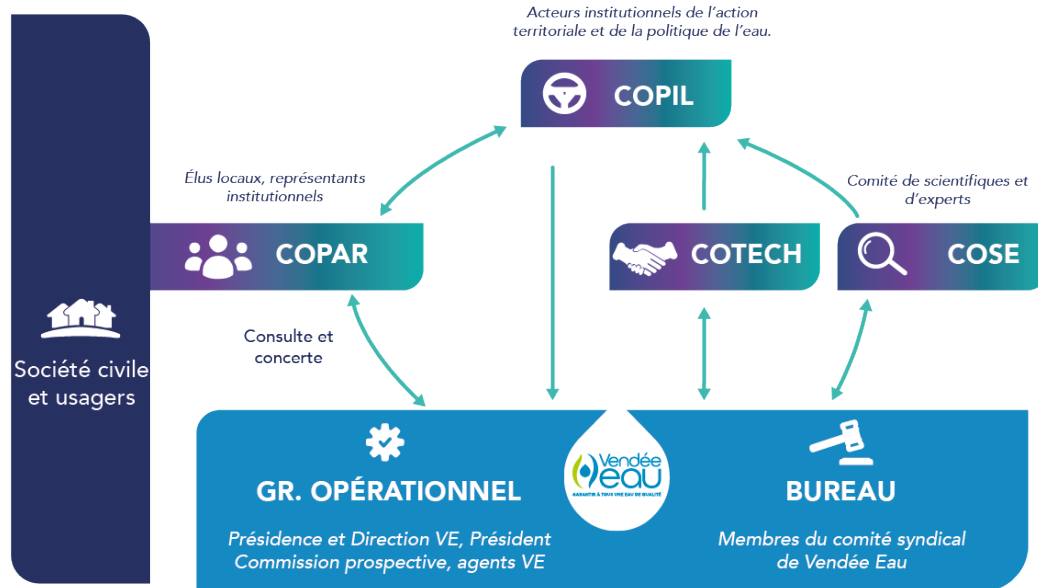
Acteurs institutionnels de l'action territoriale et de la politique de l'eau.

COPIL

Élus locaux, représentants institutionnels

Comité de scientifiques et d'experts

COPAR

COTECH

COSE

Société civile et usagers

Consulte et concerte

Vendée eau
GARANTIR À TOUS UNE EAU DE QUALITÉ

GR. OPÉRATIONNEL

Présidence et Direction VE, Président Commission prospective, agents VE

BUREAU

Membres du comité syndical de Vendée Eau